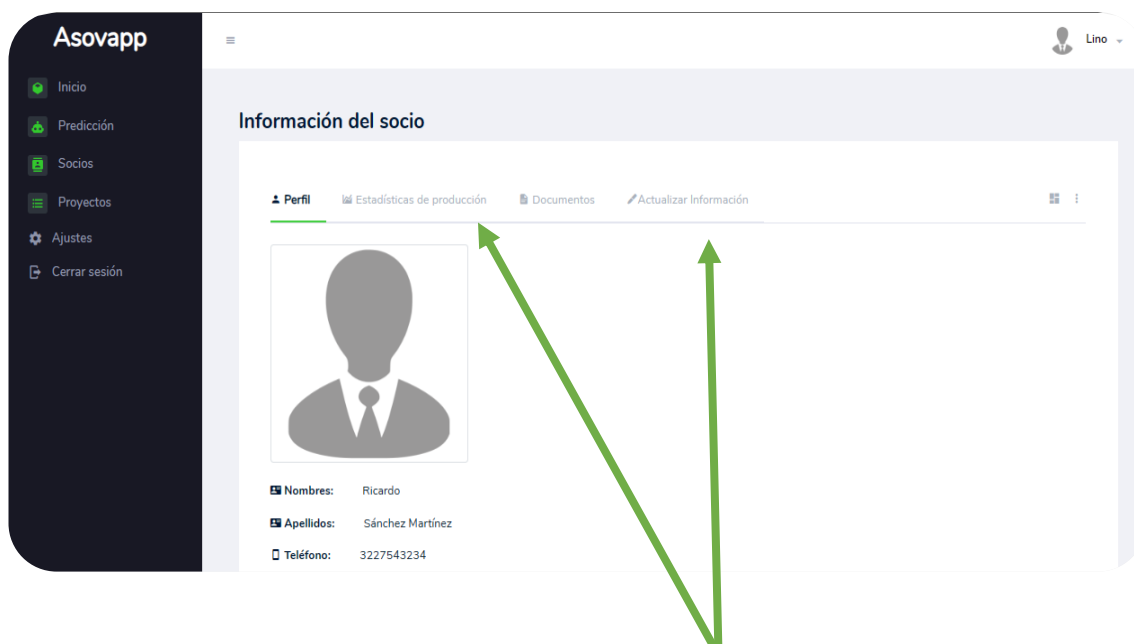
Asovapp

Inicio
Predicción
Socios
Proyectos
Ajustes
Cerrar sesión

Lino

Información del socio

Perfil
Estadísticas de producción
Documentos
Actualizar Información

Nombres: Ricardo
Apellidos: Sánchez Martínez
Teléfono: 3227543234